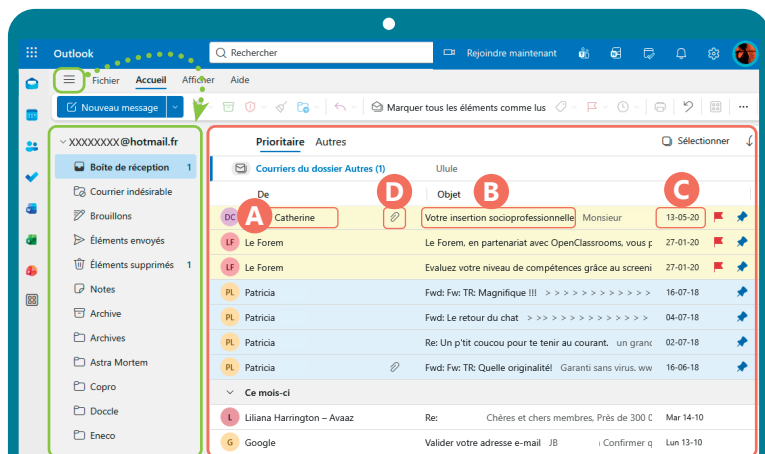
Outlook

Rechercher

Rejoindre maintenant

Fichier Accueil Afficher Aide

Nouveau message

Marquer tous les éléments comme lus

XXXXXXXX@hotmail.fr

Boîte de réception 1

Courrier indésirable

Brouillons

Éléments envoyés

Éléments supprimés 1

Notes

Archive

Archives

Astra Mortem

Copro

Doccle

Eneco

Prioritaire Autres

Sélectionner

Courriers du dossier Autres (1) Ulule

De

Objet

A B C D

| | | | | |
|---|---|---|---|---|
| DC | Catherine | Votre insertion socioprofessionnelle | Monsieur | 13-05-20 |
| LF | Le Forem | Le Forem, en partenariat avec OpenClassrooms, vous p | | 27-01-20 |
| LF | Le Forem | Evaluez votre niveau de compétences grâce au screeni | | 27-01-20 |
| PL | Patricia | Fwd: Fw: TR: Magnifique !!! > > > > > > > > > > > > > > > > | | 16-07-18 |
| PL | Patricia | Fwd: Le retour du chat > > > > > > > > > > > > > > > > > | | 02-07-18 |
| PL | Patricia | Re: Un p'tit coucou pour te tenir au courant. | un granc | 02-07-18 |
| PL | Patricia | Fwd: Fw: TR: Quelle originalité! | Garanti sans virus. ww | 16-06-18 |

Ce mois-ci

| | | | | |
|---|---|---|---|---|
| L | Liliana Harrington – Avaaz | Re: | Chères et chers membres, Près de 300 C | Mar 14-10 |
| G | Google | Valider votre adresse e-mail | JB Confirmer q | Lun 13-10 |